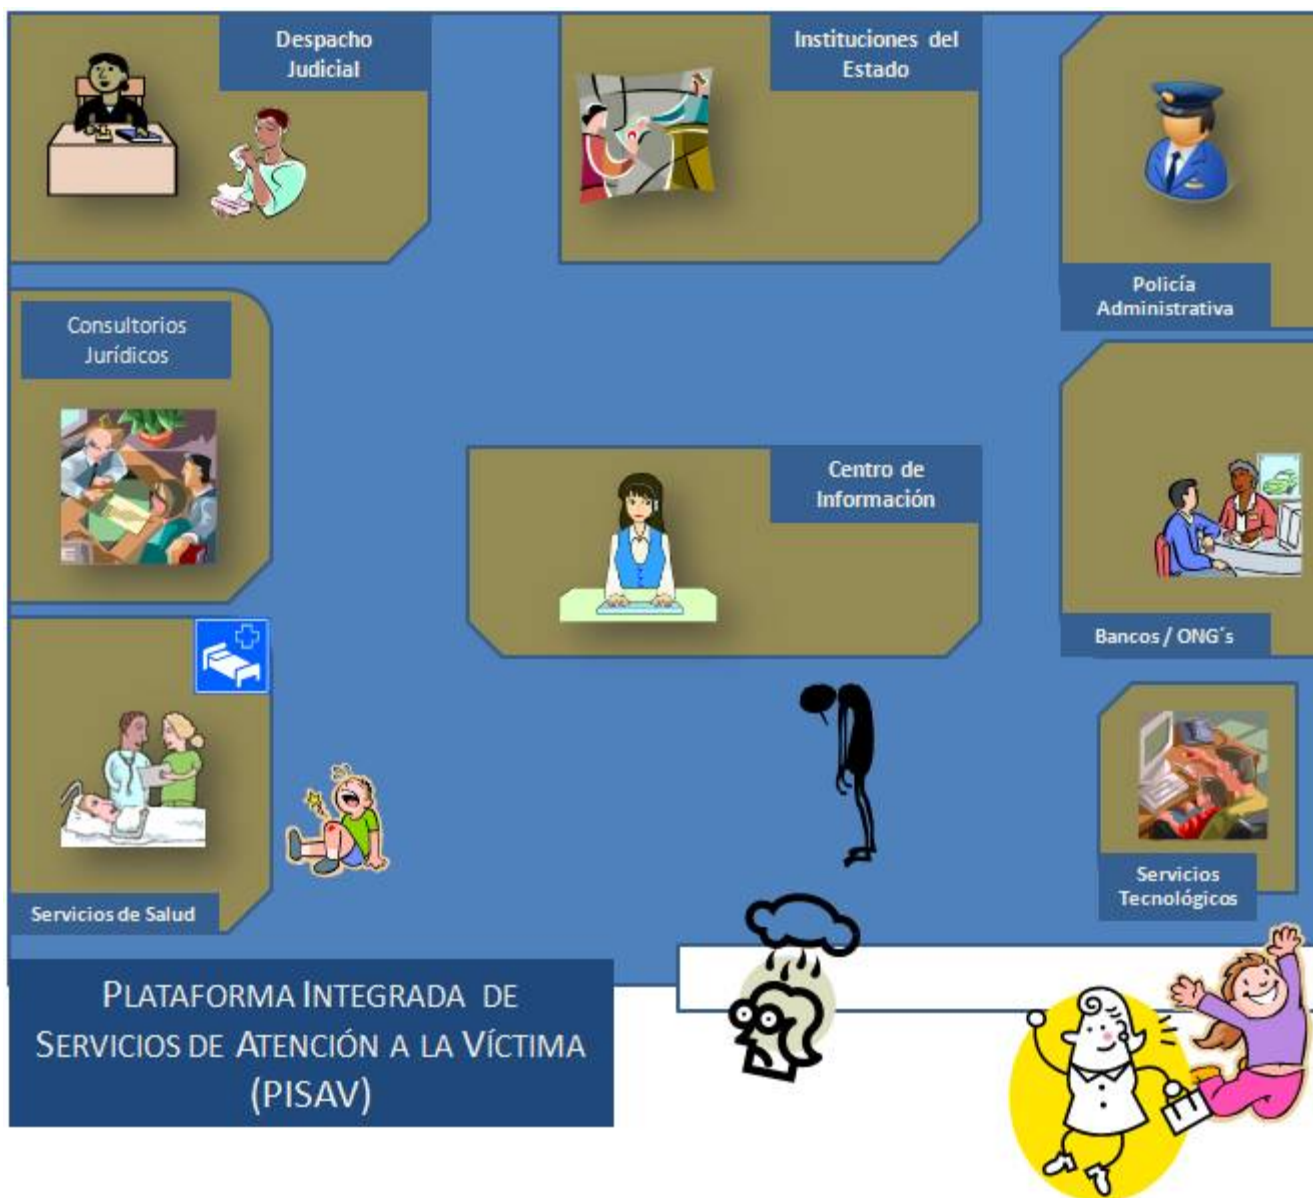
Despacho Judicial

Instituciones del Estado

Policía Administrativa

Consultorios Jurídicos

Centro de Información

Bancos / ONG´s

Servicios de Salud

Servicios Tecnológicos

PLATAFORMA INTEGRADA DE SERVICIOS DE ATENCIÓN A LA VÍCTIMA (PISAV)